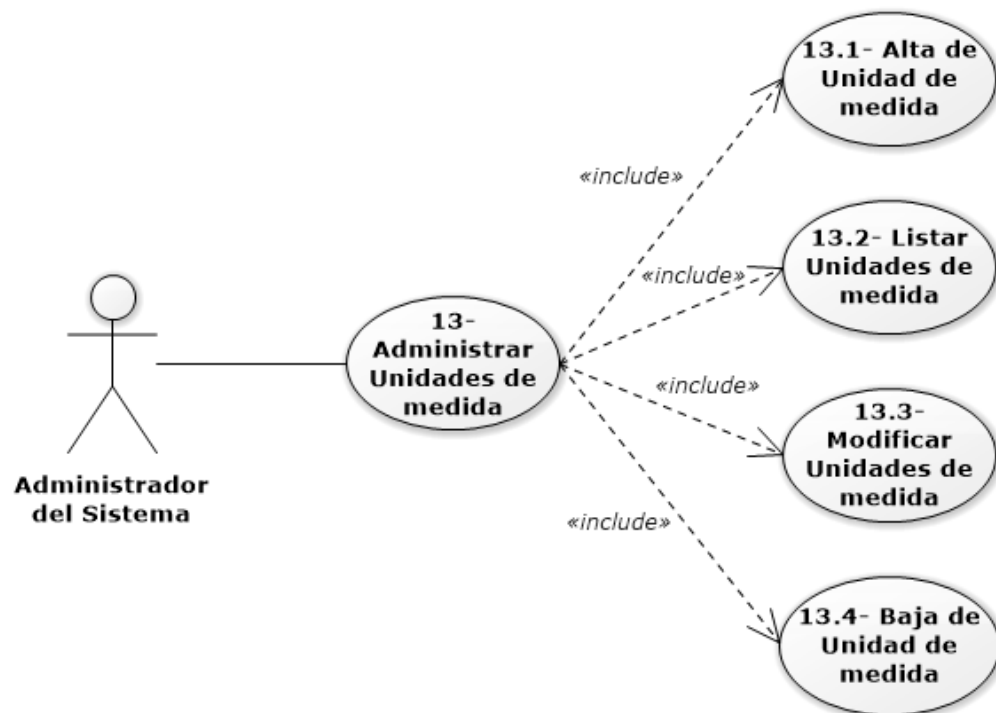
13.1- Alta de Unidad de medida

«include»

13.2- Listar Unidades de medida

«include»

13- Administrar Unidades de medida

«include»

13.3- Modificar Unidades de medida

Administrador del Sistema

«include»

13.4- Baja de Unidad de medida